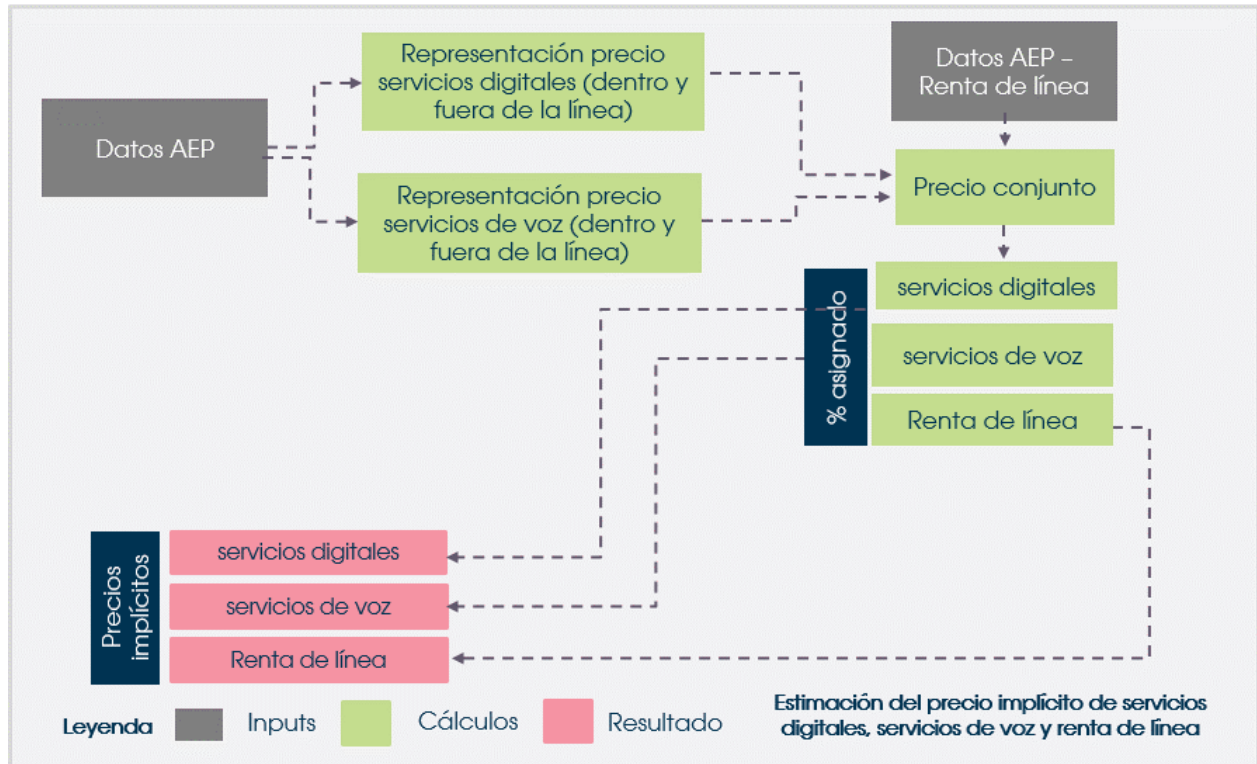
Datos AEP

Representación precio servicios digitales (dentro y fuera de la línea)

Representación precio servicios de voz (dentro y fuera de la línea)

Datos AEP – Renta de línea

Precio conjunto

% asignado

servicios digitales

servicios de voz

Renta de línea

Precios implícitos

servicios digitales

servicios de voz

Renta de línea

Leyenda Inputs Cálculos Resultado

Estimación del precio implícito de servicios digitales, servicios de voz y renta de línea